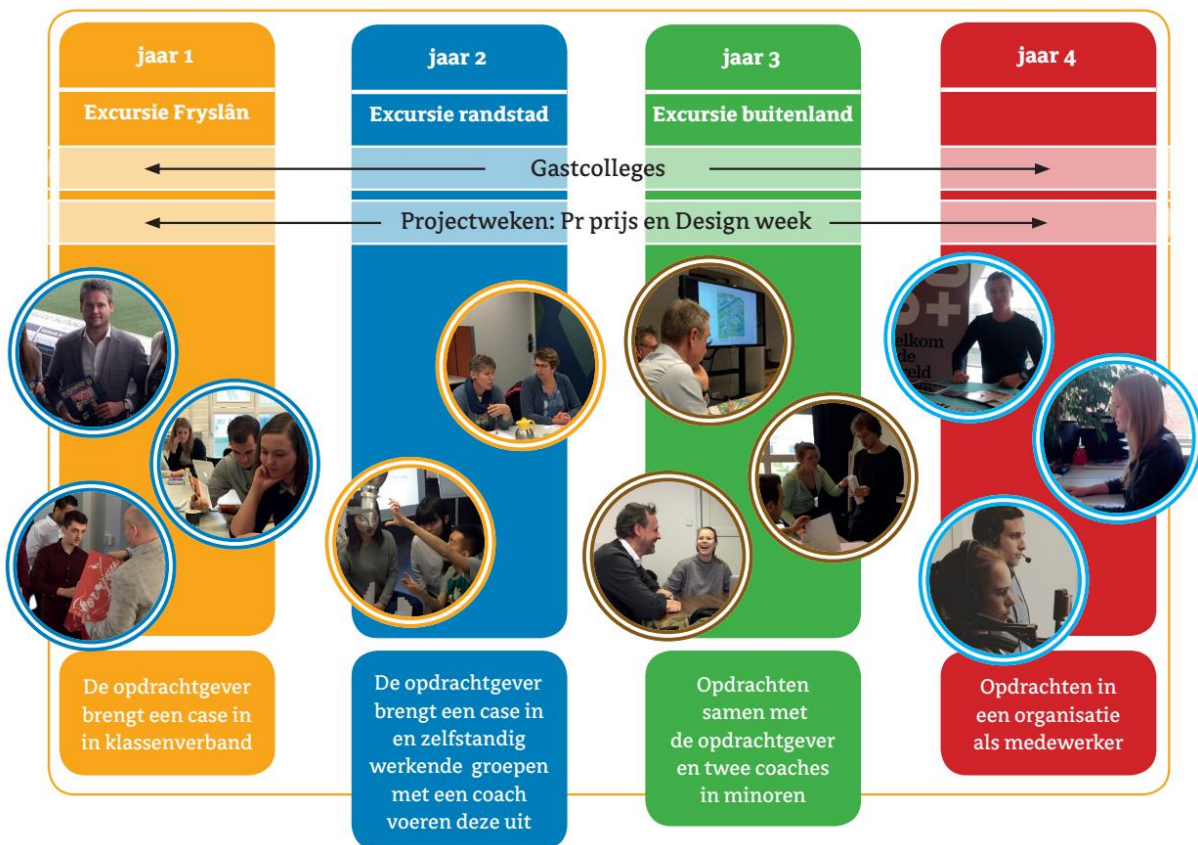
jaar 1

Excursie Fryslân

jaar 2

Excursie randstad

jaar 3

Excursie buitenland

jaar 4

Gastcolleges

Projectweken: Pr prijs en Design week

De opdrachtgever brengt een case in in klassenverband

De opdrachtgever brengt een case in en zelfstandig werkende groepen met een coach voeren deze uit

Opdrachten samen met de opdrachtgever en twee coaches in minoren

Opdrachten in een organisatie als medewerker